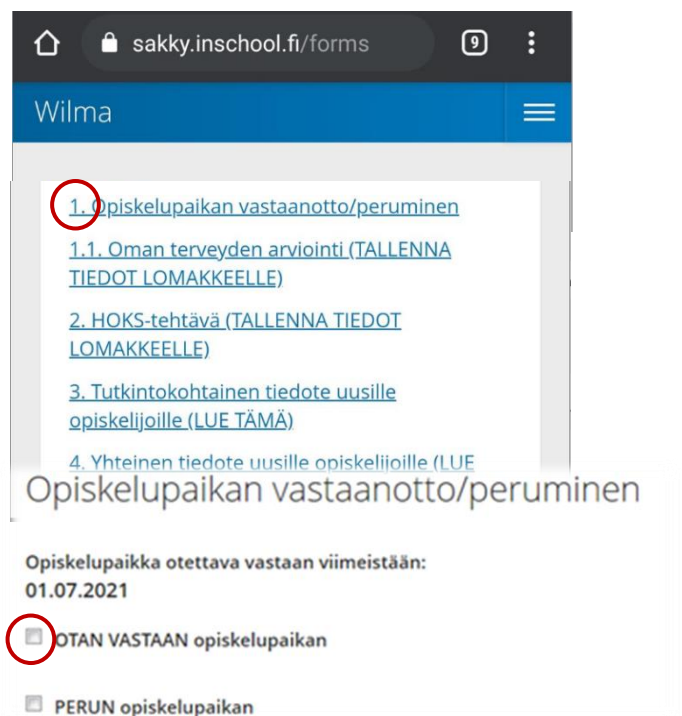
sakky.inschool.fi/forms

9

Wilma

1. Opiskelupaikan vastaanotto/peruminen

1.1. Oman terveyden arviointi (TALLENNA TIEDOT LOMAKKEELLE)

2. HOKS-tehtävä (TALLENNA TIEDOT LOMAKKEELLE)

3. Tutkintokohtainen tiedote uusille opiskelijoille (LUE TÄMÄ)

4. Yhteinen tiedote uusille opiskelijoille (LUE

Opiskelupaikan vastaanotto/peruminen

Opiskelupaikka otettava vastaan viimeistään: 01.07.2021

OTAN VASTAAN opiskelupaikan

PERUN opiskelupaikan